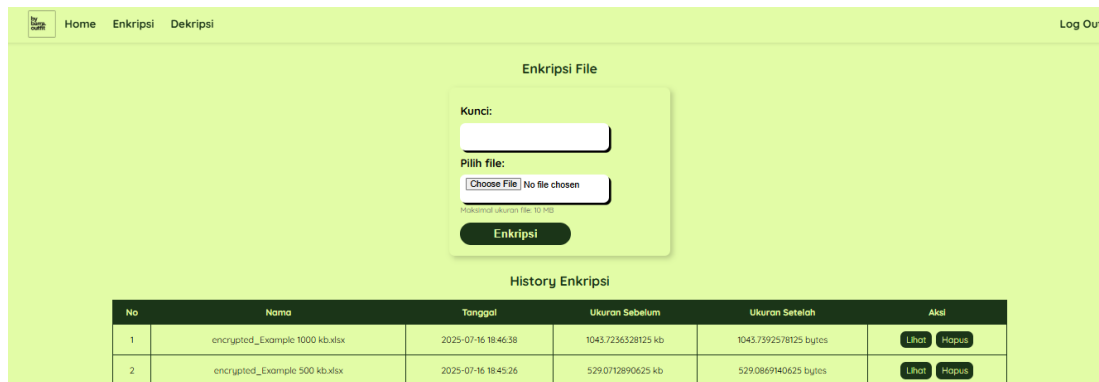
by bima outfit

Home Enkripsi Dekripsi

Log Out

Enkripsi File

Kunci:

Pilih file:

Choose File No file chosen

Maksimal ukuran file: 10 MB

Enkripsi

History Enkripsi

| No | Nama | Tanggal | Ukuran Sebelum | Ukuran Setelah | Aksi |
|---|---|---|---|---|---|
| 1 | encrypted_Example 1000 kb.xlsx | 2025-07-16 18:46:38 | 1043.7236328125 kb | 1043.7392578125 bytes | Lihat Hapus |
| 2 | encrypted_Example 500 kb.xlsx | 2025-07-16 18:45:26 | 529.0712890625 kb | 529.0869140625 bytes | Lihat Hapus |